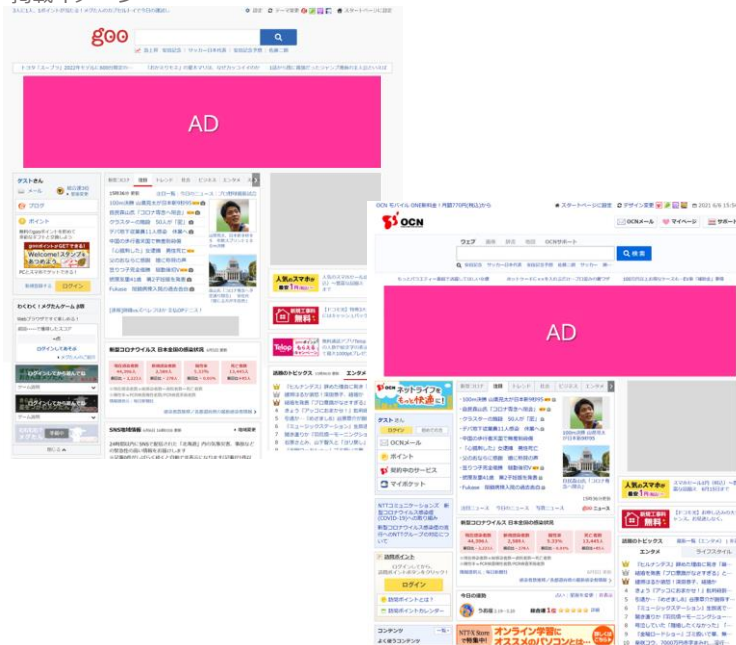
goo

AD

ゲストさん

メール

ブログ

ポイント

ログイン

わくわく！ゲームお得

新型コロナウイルス 日本全国の感染状況

話題のトピックス

SNS地域情報

人気のスマホが

OCN

ウェブ

AD

ネットライフをもっと快適に！

ゲストさん

ログイン

OCNメール

ポイント

契約中のサービス

マイポケット

新型コロナウイルス 日本全国の感染状況

話題のトピックス

エンタメ

ライフスタイル

今日の運勢

コンテンツ

オンライン学習にオススメのパソコンはこれ！

人気のスマホが

OCNメール

マイページ

スタートページに設定

デザイン変更

検索